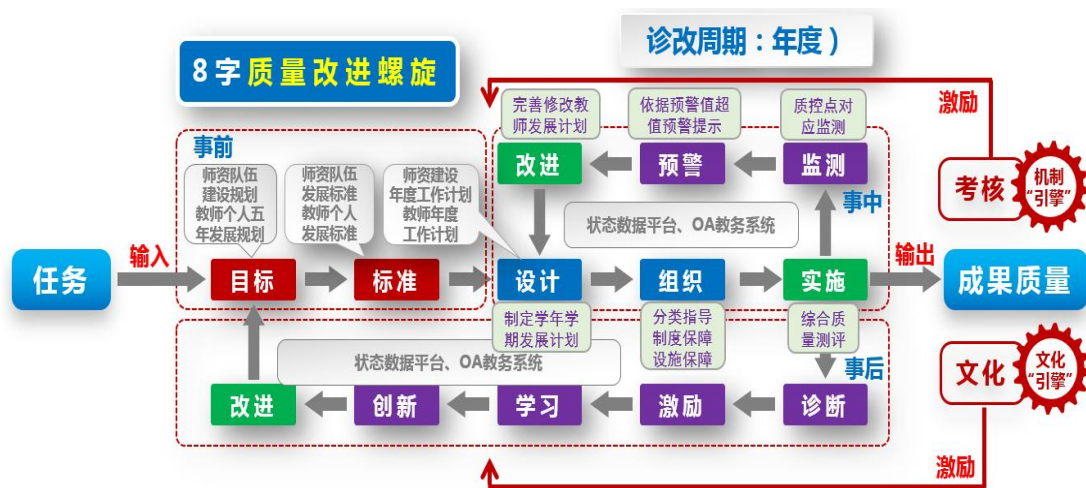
诊改周期：年度）

8字质量改进螺旋

激励

完善修改教师发展计划

依据预警值超值预警提示

质控点对应监测

事前

改进

预警

监测

考核

机制“引擎”

师资队伍建设规划教师个人五年发展规划

师资队伍发展标准教师个人发展标准

师资建设年度工作计划教师年度工作计划

事中

状态数据平台、OA教务系统

任务

输入

目标

标准

设计

组织

实施

输出

成果质量

制定学年学期发展计划

分类指导制度保障设施保障

综合质量测评

状态数据平台、OA教务系统

事后

文化

文化“引擎”

改进

创新

学习

激励

诊断

激励